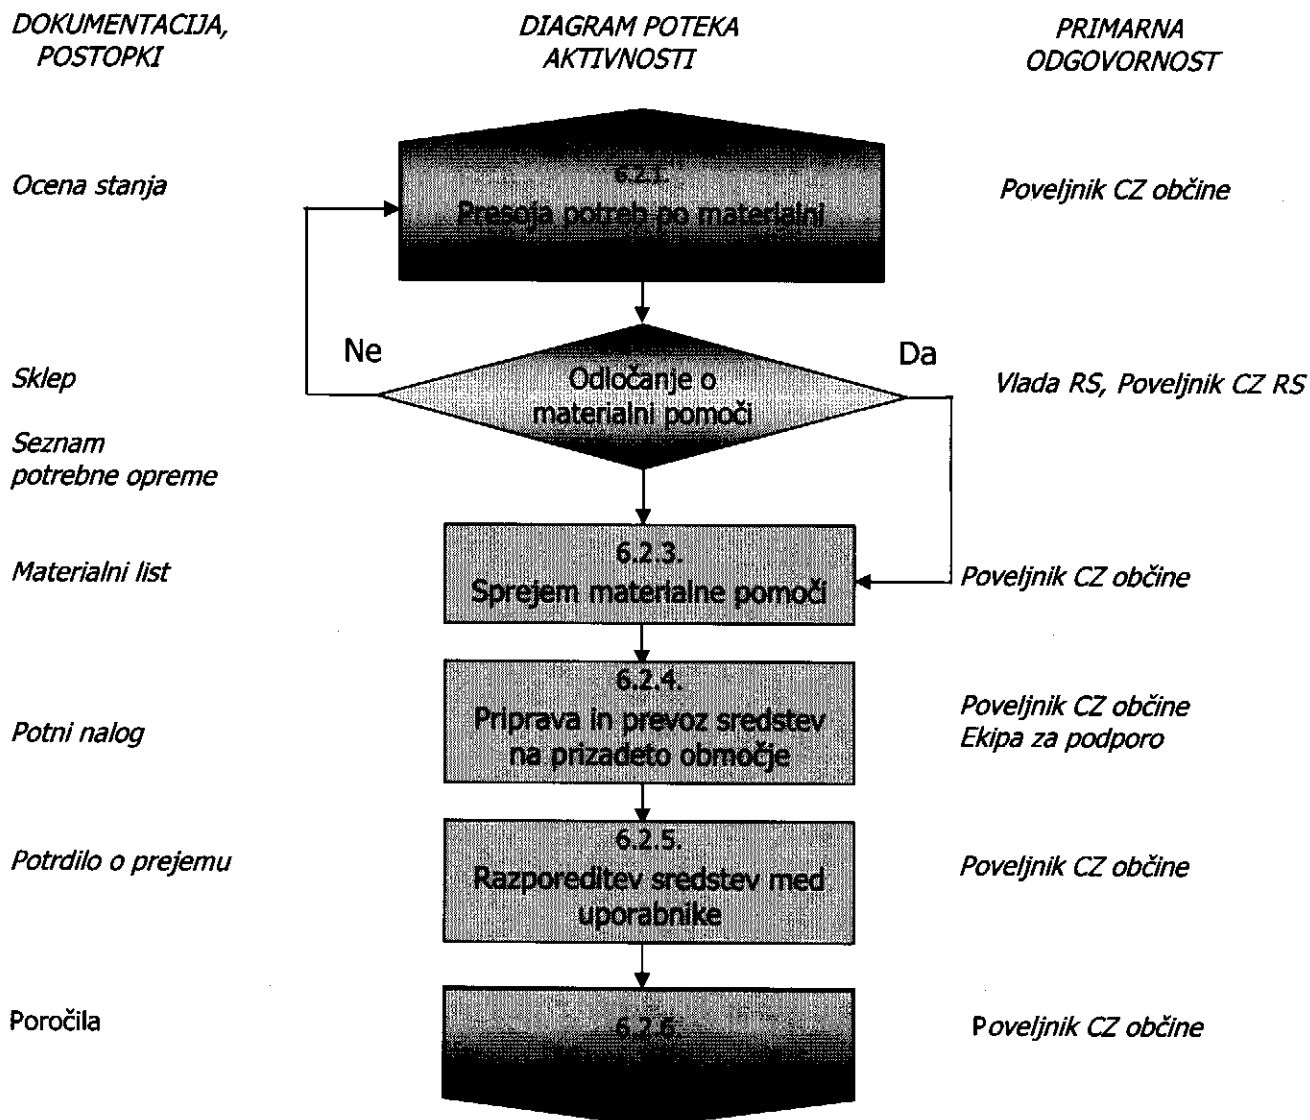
DOKUMENTACIJA, POSTOPKI

DIAGRAM POTEKA AKTIVNOSTI

PRIMARNA ODGOVORNOST

Ocena stanja

6.2.1.
Presoja potreb po materialni

Poveljnik CZ občine

Ne

Da

Sklep

Odločanje o materialni pomoči

Vlada RS, Poveljnik CZ RS

Seznam potrebne opreme

Materialni list

6.2.3.
Sprejem materialne pomoči

Poveljnik CZ občine

Potni nalog

6.2.4.
Priprava in prevoz sredstev na prizadeto območje

Poveljnik CZ občine
Ekipa za podporo

Potrdilo o prejemu

6.2.5.
Razporeditev sredstev med uporabnike

Poveljnik CZ občine

Poročila

6.2.6.

Poveljnik CZ občine